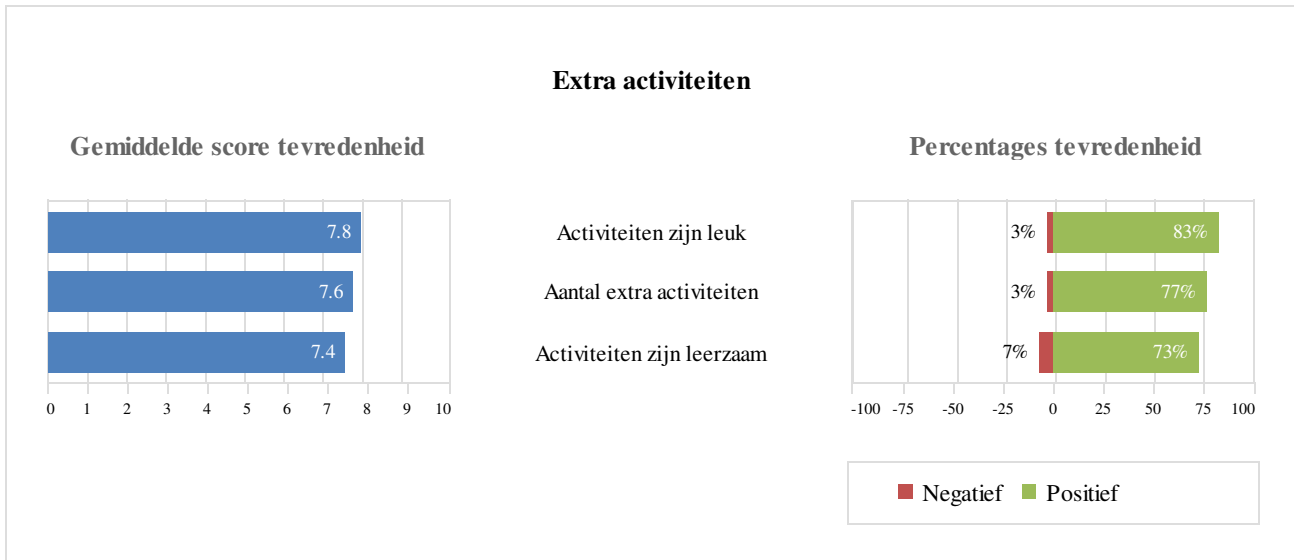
Extra activiteiten

Gemiddelde score tevredenheid

7.8
7.6
7.4

0 1 2 3 4 5 6 7 8 9 10

Activiteiten zijn leuk
Aantal extra activiteiten
Activiteiten zijn leerzaam

Percentages tevredenheid

3% 83%
3% 77%
7% 73%

-100 -75 -50 -25 0 25 50 75 100

Negatief Positief